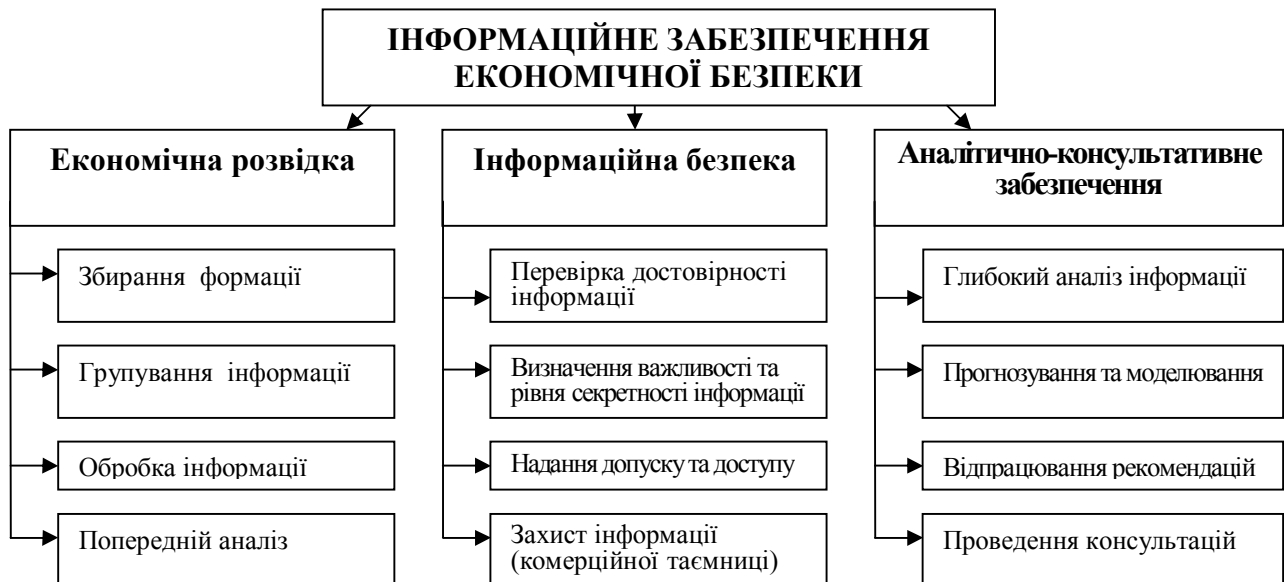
ІНФОРМАЦІЙНЕ ЗАБЕЗПЕЧЕННЯ ЕКОНОМІЧНОЇ БЕЗПЕКИ

Економічна розвідка

Збирання формації

Групування інформації

Обробка інформації

Попередній аналіз

Інформаційна безпека

Перевірка достовірності інформації

Визначення важливості та рівня секретності інформації

Надання допуску та доступу

Захист інформації (комерційної таємниці)

Аналітично-консультативне забезпечення

Глибокий аналіз інформації

Прогнозування та моделювання

Відпрацювання рекомендацій

Проведення консультацій